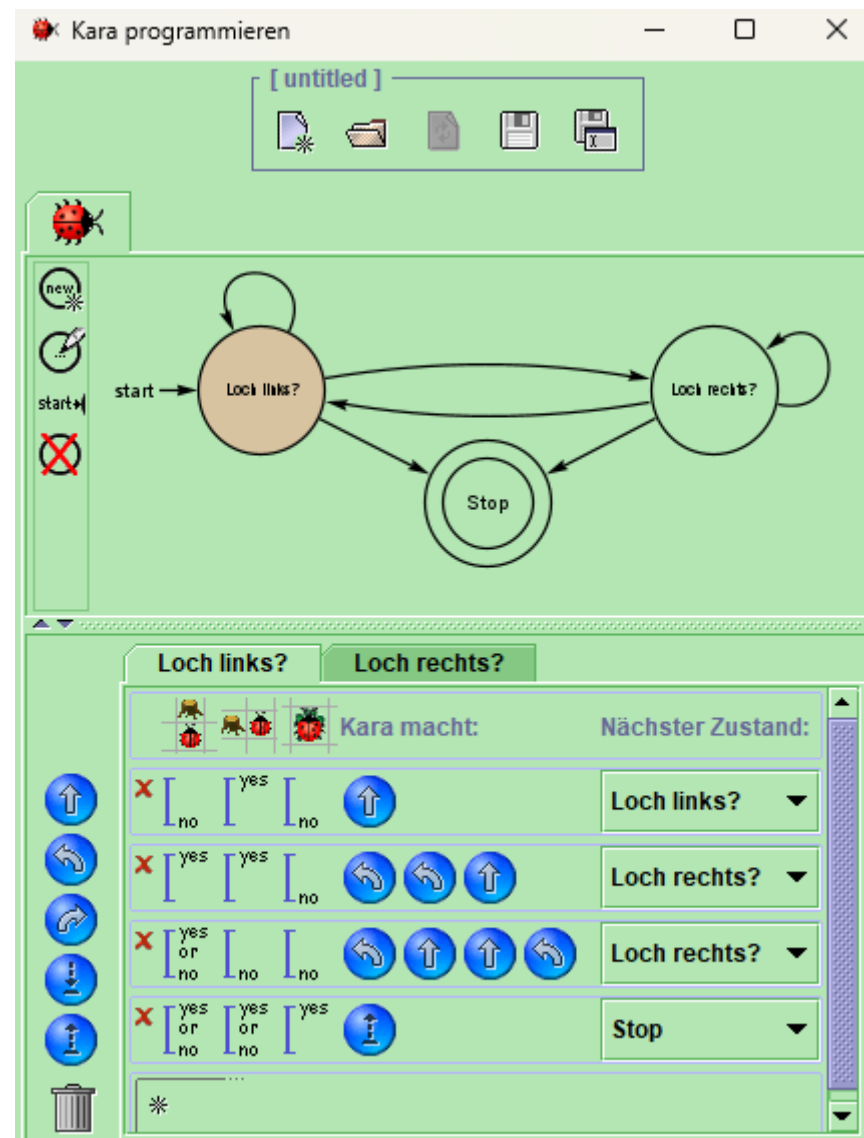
Kara programmieren

[ untitled ]

new

start

start

Loch links?

Loch rechts?

Stop

Loch links?

Loch rechts?

Kara macht:

Nächster Zustand:

no yes no

Loch links?

yes yes no

Loch rechts?

yes or no no no

Loch rechts?

yes or no yes or no yes

Stop